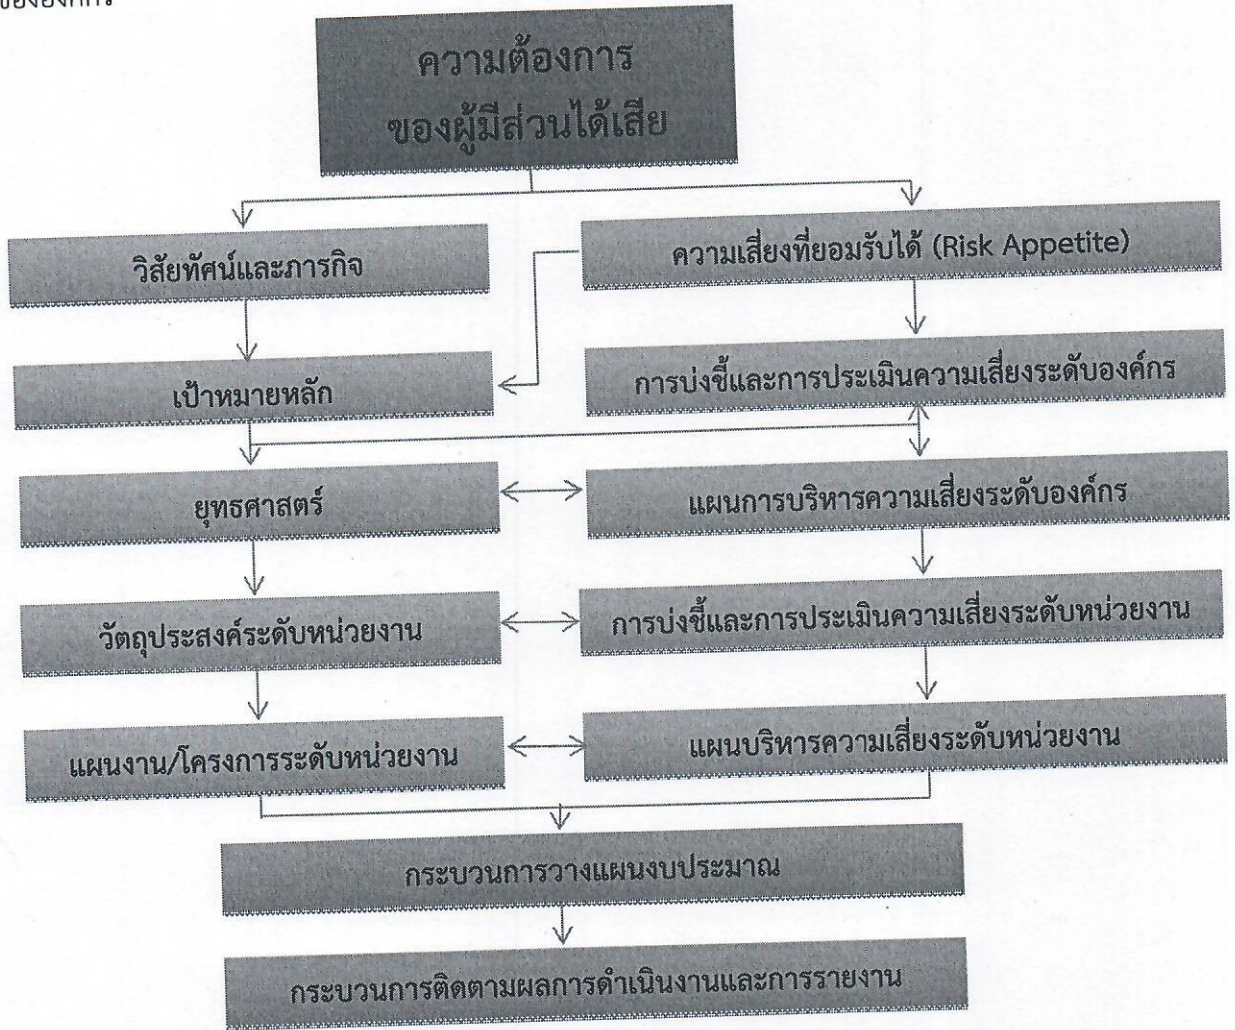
ขององค์กร

ความต้องการ
ของผู้มีส่วนได้เสีย

วิสัยทัศน์และภารกิจ

ความเสี่ยงที่ยอมรับได้ (Risk Appetite)

เป้าหมายหลัก

การบ่งชี้และการประเมินความเสี่ยงระดับองค์กร

ยุทธศาสตร์

แผนการบริหารความเสี่ยงระดับองค์กร

วัตถุประสงค์ระดับหน่วยงาน

การบ่งชี้และการประเมินความเสี่ยงระดับหน่วยงาน

แผนงาน/โครงการระดับหน่วยงาน

แผนบริหารความเสี่ยงระดับหน่วยงาน

กระบวนการวางแผนงบประมาณ

กระบวนการติดตามผลการดำเนินงานและการรายงาน